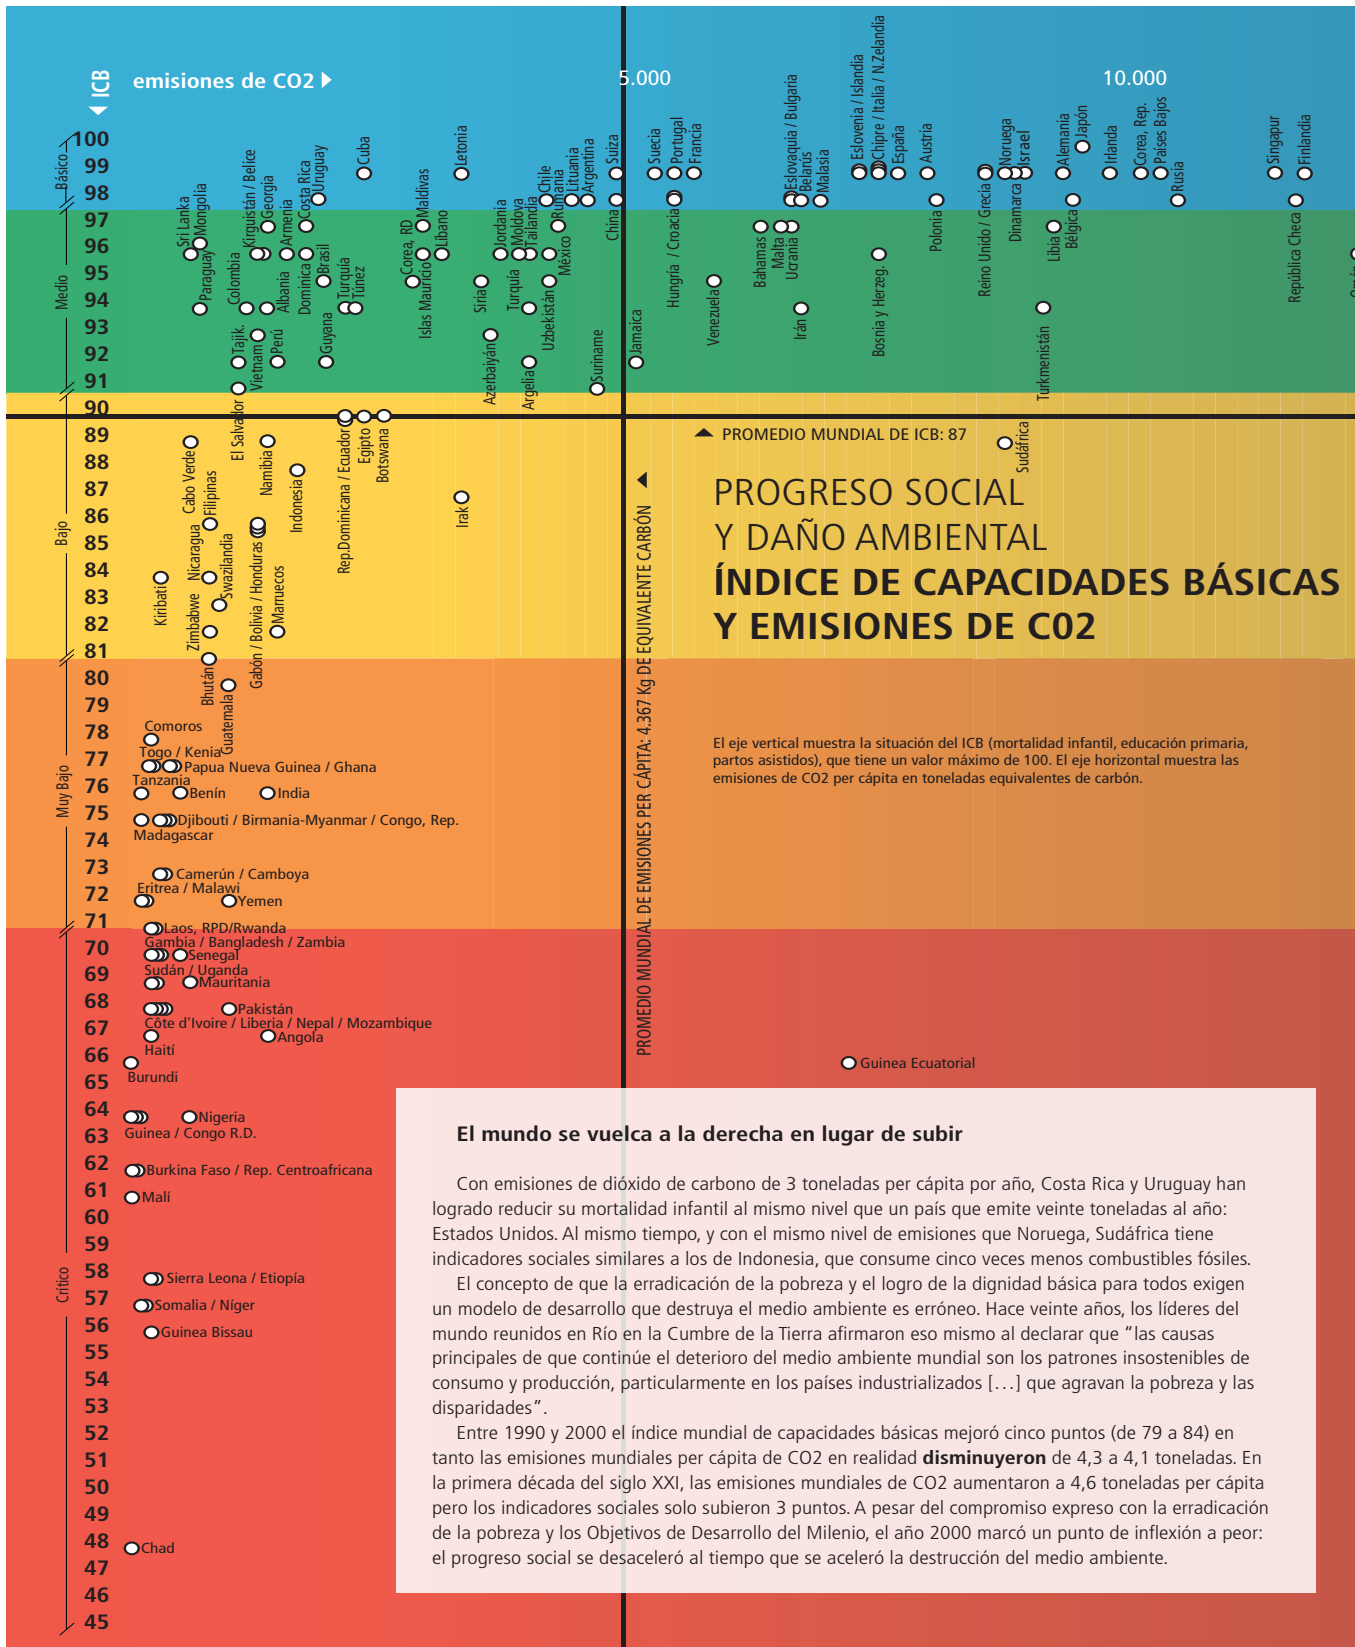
ICB
emisiones de CO2
5.000
10.000

100
99
98
97
96
95
94
93
92
91
90
89
88
87
86
85
84
83
82
81
80
79
78
77
76
75
74
73
72
71
70
69
68
67
66
65
64
63
62
61
60
59
58
57
56
55
54
53
52
51
50
49
48
47
46
45

Básico
Medio
Bajo
Muy Bajo
Crítico

Sri Lanka
Mongolia
Paraguay
Colombia
Kirguistán / Belice
Georgia
Albania
Armenia
Dominica
Costa Rica
Uruguay
Brasil
Cuba
Tajik.
Vietnam
Perú
Guyana
Turquía
Túnez
Corea, RD
Maldivas
Islas Mauricio
Líbano
Letonia
Siria
Azerbaiyán
Jordania
Turquía
Moldova
Tailandia
Argelia
Uzbekistán
Chile
Rumania
México
Lituania
Argentina
Suriname
China
Suiza
Jamaica
Suecia
Hungría / Croacia
Portugal
Francia
Venezuela
Bahamas
Malta
Ucrania
Eslovaquia / Bulgaria
Belarús
Malasia
Irán
Eslovenia / Islandia
Chipre / Italia / N Zelandia
España
Bosnia y Herzeg.
Austria
Polonia
Reino Unido / Grecia
Noruega
Dinamarca
Israel
Turkmenistán
Libia
Alemania
Japón
Bélgica
Irlanda
Corea, Rep.
Países Bajos
Rusia
Singapur
República Checa
Finlandia

El Salvador
Cabo Verde
Filipinas
Nicaragua
Kiribati
Zimbabwe
Swazilandia
Bhután
Guatemala
Gabón / Bolivia / Honduras
Marruecos
Namibia
Indonesia
Rep.Dominicana / Ecuador
Egipto
Botswana
Irak
Sudáfrica

PROMEDIO MUNDIAL DE ICB: 87

PROMEDIO MUNDIAL DE EMISIONES PER CÁPITA: 4.367 Kg DE EQUIVALENTE CARBÓN

PROGRESO SOCIAL
Y DAÑO AMBIENTAL
ÍNDICE DE CAPACIDADES BÁSICAS
Y EMISIONES DE C02

El eje vertical muestra la situación del ICB (mortalidad infantil, educación primaria, partos asistidos), que tiene un valor máximo de 100. El eje horizontal muestra las emisiones de CO2 per cápita en toneladas equivalentes de carbón.

Comoros
Togo / Kenia
Papua Nueva Guinea / Ghana
Tanzania
Benín
India
Djibouti / Birmania-Myanmar / Congo, Rep.
Madagascar
Camerún / Camboya
Eritrea / Malawi
Yemen
Laos, RPD/Rwanda
Gambia / Bangladesh / Zambia
Senegal
Sudán / Uganda
Mauritania
Pakistán
Côte d'Ivoire / Liberia / Nepal / Mozambique
Angola
Haití
Burundi
Guinea Ecuatorial
Nigeria
Guinea / Congo R.D.
Burkina Faso / Rep. Centroafricana
Malí
Sierra Leona / Etiopía
Somalia / Níger
Guinea Bissau
Chad

El mundo se vuelca a la derecha en lugar de subir

Con emisiones de dióxido de carbono de 3 toneladas per cápita por año, Costa Rica y Uruguay han logrado reducir su mortalidad infantil al mismo nivel que un país que emite veinte toneladas al año: Estados Unidos. Al mismo tiempo, y con el mismo nivel de emisiones que Noruega, Sudáfrica tiene indicadores sociales similares a los de Indonesia, que consume cinco veces menos combustibles fósiles.
El concepto de que la erradicación de la pobreza y el logro de la dignidad básica para todos exigen un modelo de desarrollo que destruya el medio ambiente es erróneo. Hace veinte años, los líderes del mundo reunidos en Río en la Cumbre de la Tierra afirmaron eso mismo al declarar que "las causas principales de que continúe el deterioro del medio ambiente mundial son los patrones insostenibles de consumo y producción, particularmente en los países industrializados [...] que agravan la pobreza y las disparidades".
Entre 1990 y 2000 el índice mundial de capacidades básicas mejoró cinco puntos (de 79 a 84) en tanto las emisiones mundiales per cápita de CO2 en realidad **disminuyeron** de 4,3 a 4,1 toneladas. En la primera década del siglo XXI, las emisiones mundiales de CO2 aumentaron a 4,6 toneladas per cápita pero los indicadores sociales solo subieron 3 puntos. A pesar del compromiso expreso con la erradicación de la pobreza y los Objetivos de Desarrollo del Milenio, el año 2000 marcó un punto de inflexión a peor: el progreso social se desaceleró al tiempo que se aceleró la destrucción del medio ambiente.